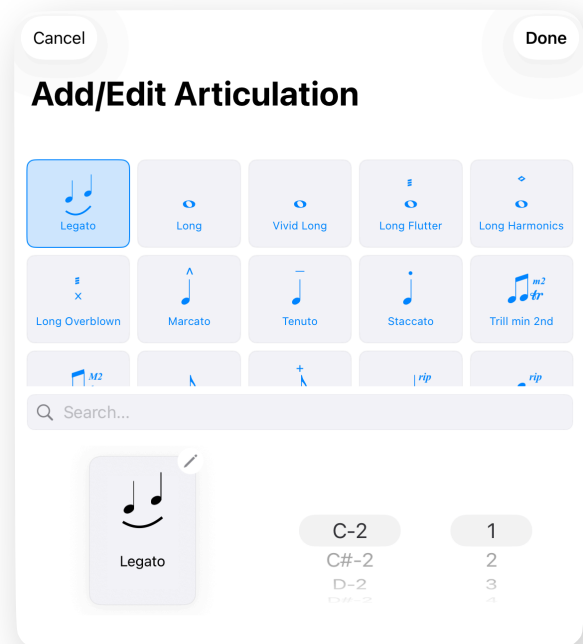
Cancel

Done

Add/Edit Articulation

Legato

Long

Vivid Long

Long Flutter

Long Harmonics

Long Overblown

Marcato

Tenuto

Staccato

Trill min 2nd

m2

M2

rip

rip

Search...

Legato

C-2

C#-2

D-2

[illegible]

1

2

3

4